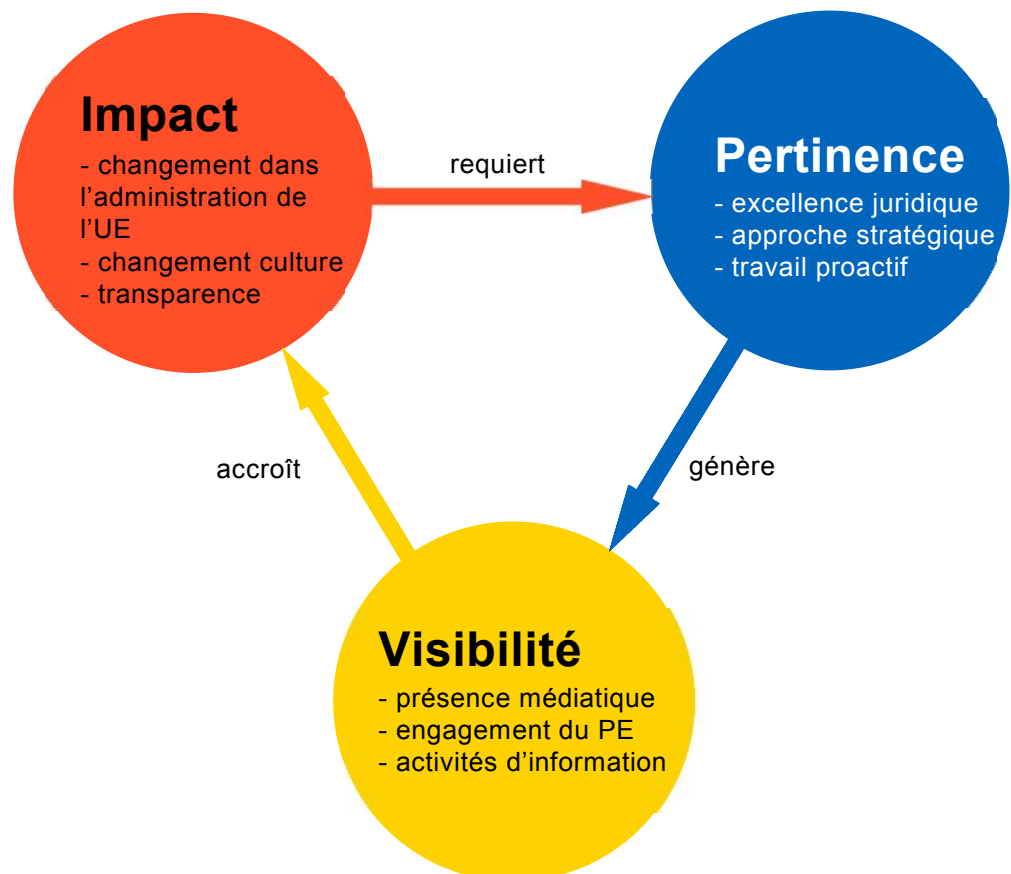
Impact
- changement dans l’administration de l’UE
- changement culture
- transparence

requiert

Pertinence
- excellence juridique
- approche stratégique
- travail proactif

génère

accroît

Visibilité
- présence médiatique
- engagement du PE
- activités d’information